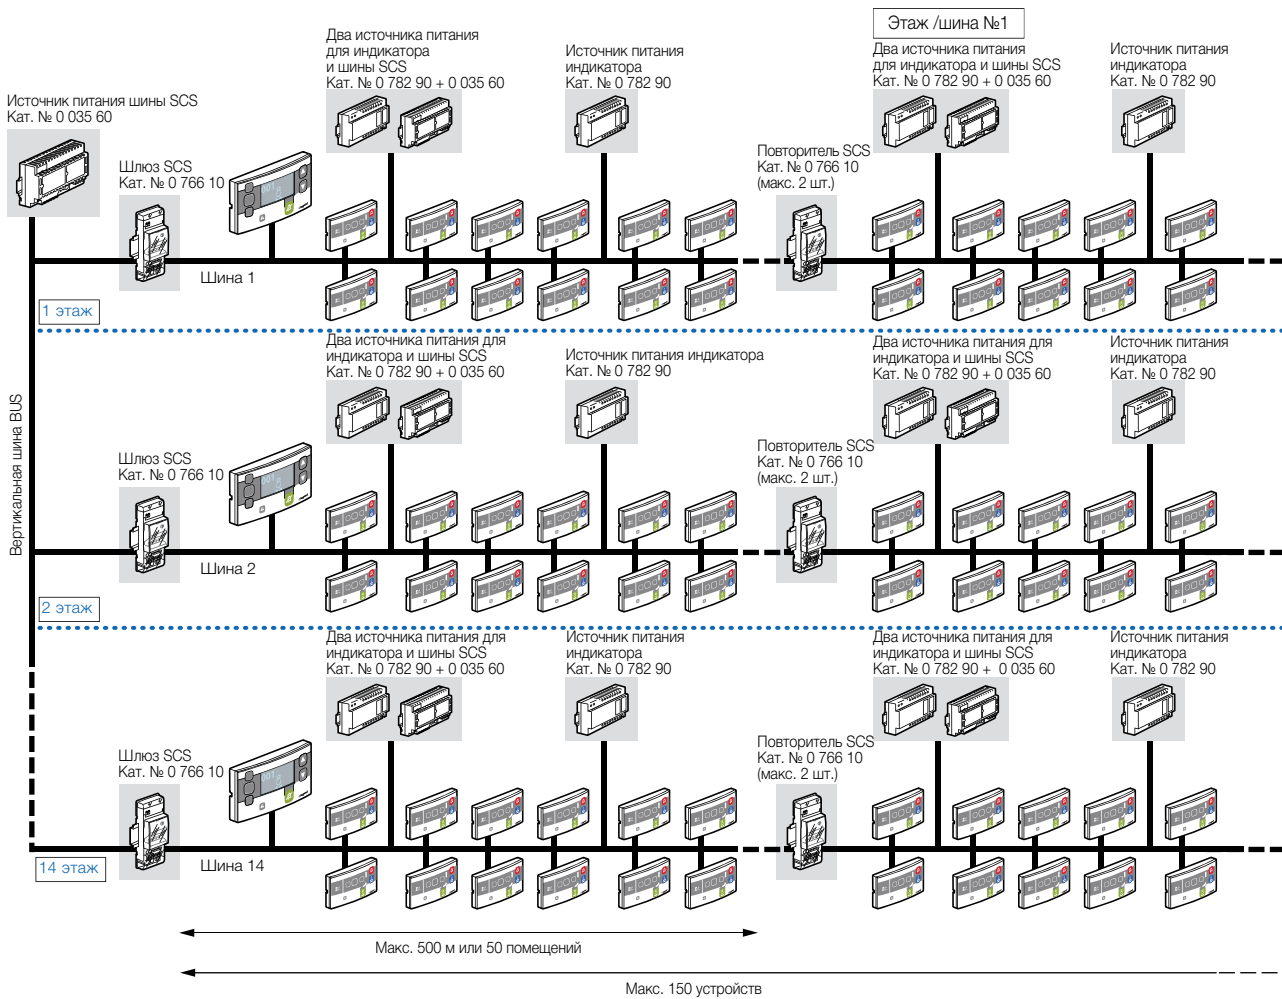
Этаж /шина №1

Два источника питания для индикатора и шины SCS Кат. № 0 782 90 + 0 035 60

Источник питания индикатора Кат. № 0 782 90

Два источника питания для индикатора и шины SCS Кат. № 0 782 90 + 0 035 60

Источник питания индикатора Кат. № 0 782 90

Источник питания шины SCS Кат. № 0 035 60

Шлюз SCS Кат. № 0 766 10

Повторитель SCS Кат. № 0 766 10 (макс. 2 шт.)

Шина 1

1 этаж

Два источника питания для индикатора и шины SCS Кат. № 0 782 90 + 0 035 60

Источник питания индикатора Кат. № 0 782 90

Два источника питания для индикатора и шины SCS Кат. № 0 782 90 + 0 035 60

Источник питания индикатора Кат. № 0 782 90

Шлюз SCS Кат. № 0 766 10

Повторитель SCS Кат. № 0 766 10 (макс. 2 шт.)

Вертикальная шина BUS

Шина 2

2 этаж

Два источника питания для индикатора и шины SCS Кат. № 0 782 90 + 0 035 60

Источник питания индикатора Кат. № 0 782 90

Два источника питания для индикатора и шины SCS Кат. № 0 782 90 + 0 035 60

Источник питания индикатора Кат. № 0 782 90

Шлюз SCS Кат. № 0 766 10

Повторитель SCS Кат. № 0 766 10 (макс. 2 шт.)

14 этаж

Шина 14

Макс. 500 м или 50 помещений

Макс. 150 устройств